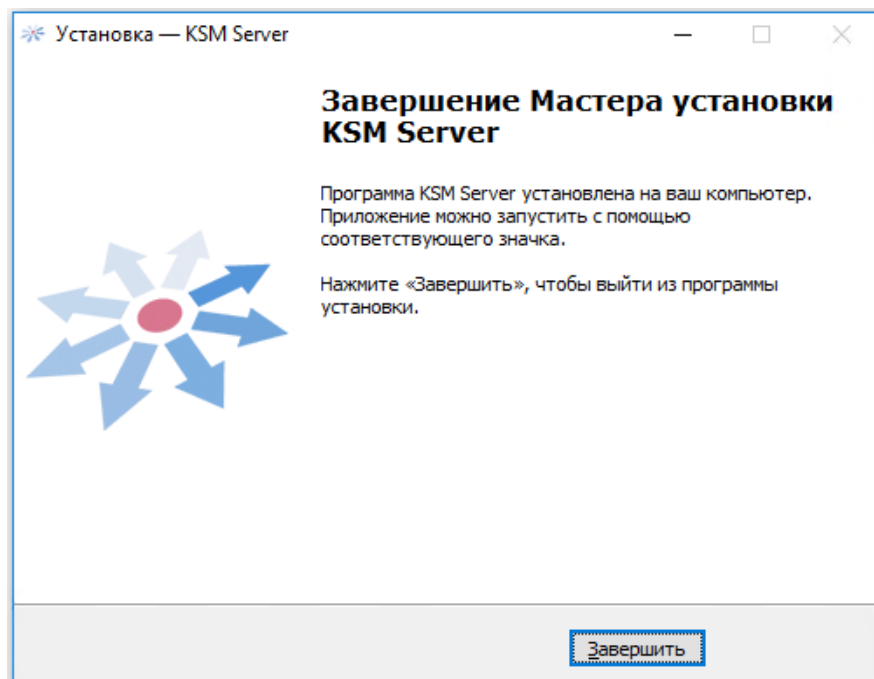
Установка — KSM Server

Завершение Мастера установки KSM Server

Программа KSM Server установлена на ваш компьютер. Приложение можно запустить с помощью соответствующего значка.

Нажмите «Завершить», чтобы выйти из программы установки.

Завершить